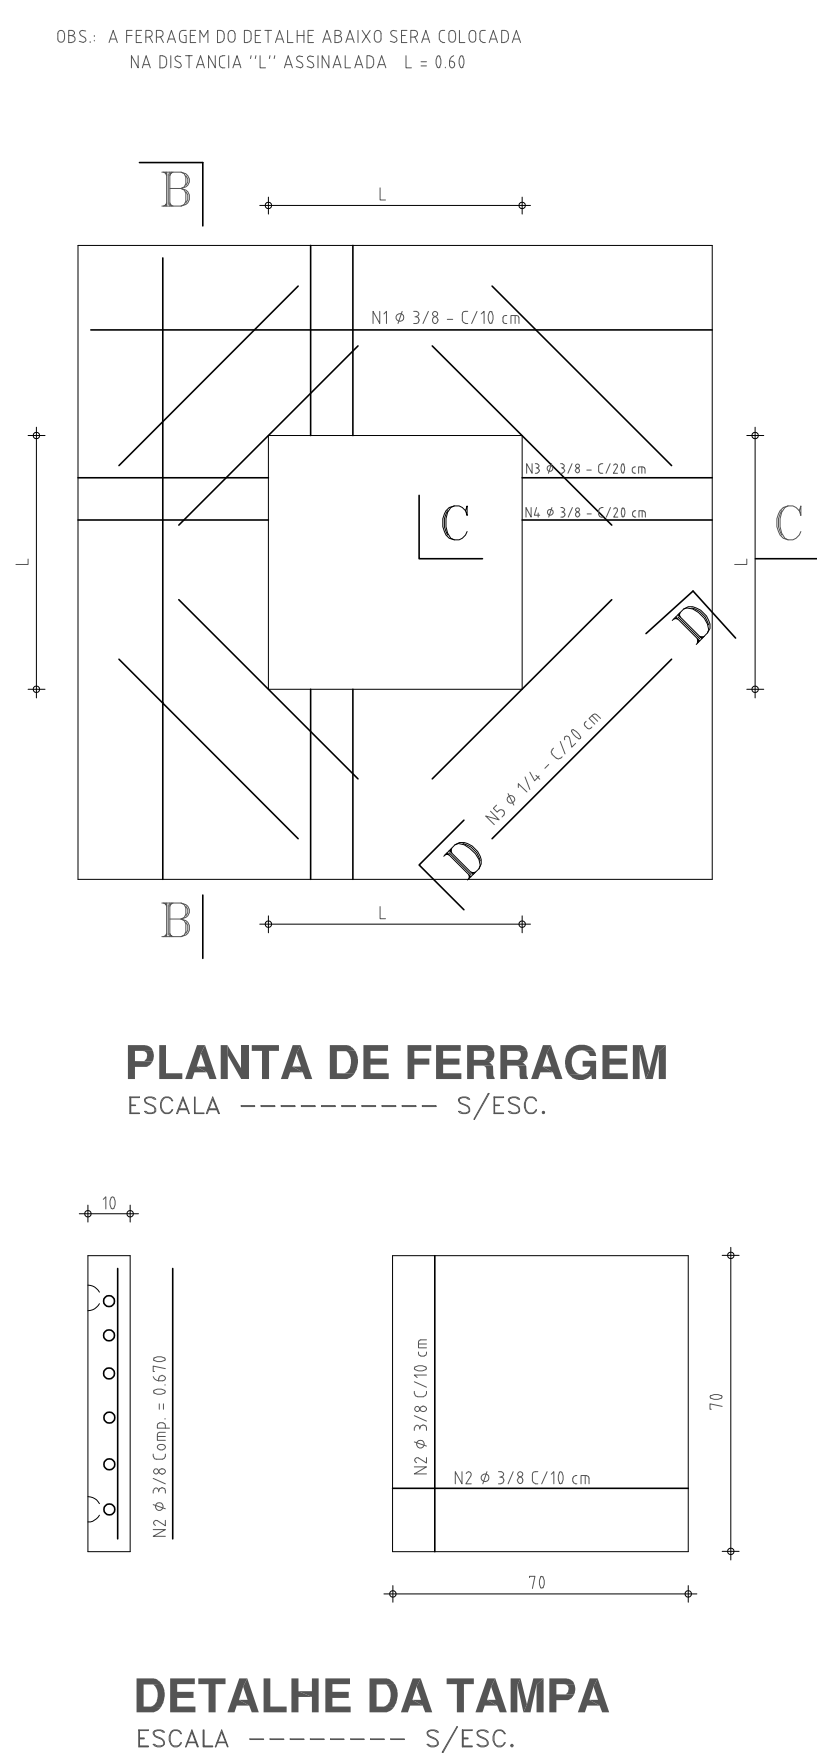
OBS.: A FERRAGEM DO DETALHE ABAIXO SERA COLOCADA
NA DISTANCIA "L" ASSINALADA L = 0.60

B

L

N1 $\phi$ 3/8 - C/10 cm

N3 $\phi$ 3/8 - C/20 cm

N4 $\phi$ 3/8 - C/20 cm

C

C

L

L

D

N5 $\phi$ 1/4 - C/20 cm

D

B

L

PLANTA DE FERRAGEM
ESCALA ---------- S/ESC.

10

N2 $\phi$ 3/8 Comp. = 0.670

N2 $\phi$ 3/8 C/10 cm

N2 $\phi$ 3/8 C/10 cm

70

70

DETALHE DA TAMPA
ESCALA -------- S/ESC.